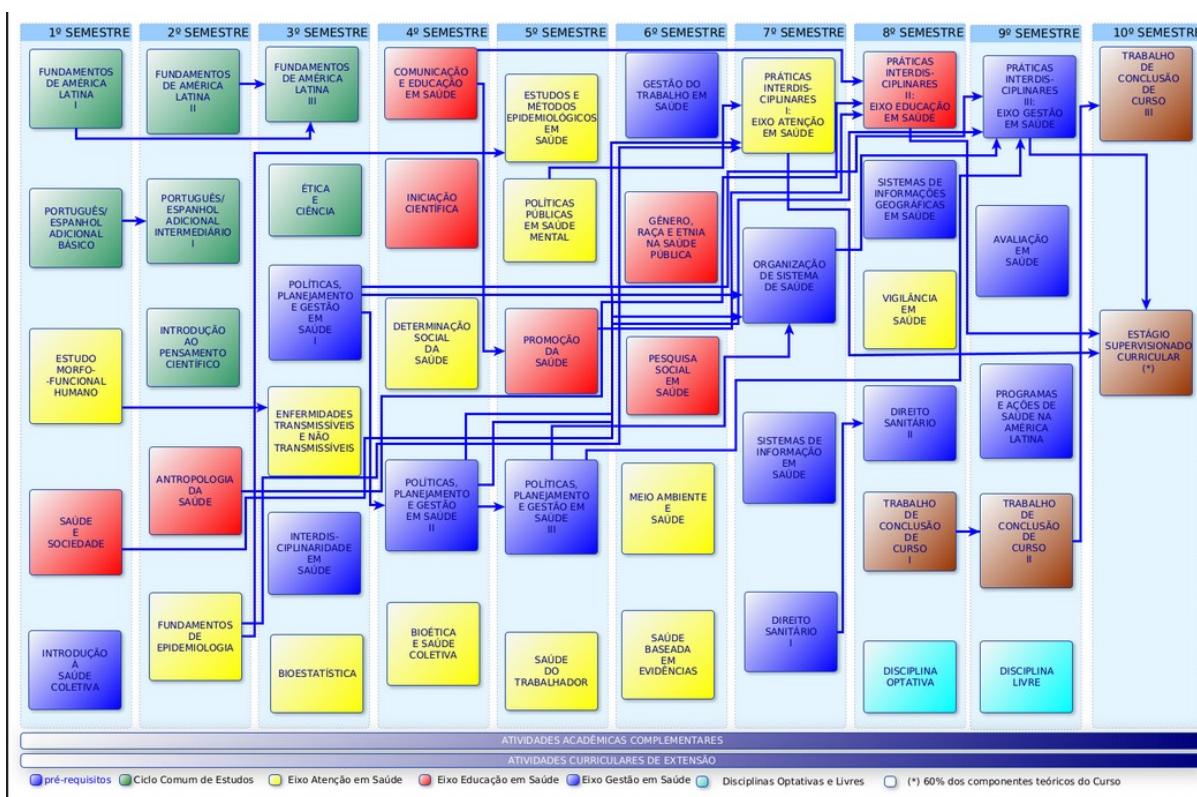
1º SEMESTRE
FUNDAMENTOS DE AMÉRICA LATINA I
PORTUGUÊS/ ESPANHOL ADICIONAL BÁSICO
ESTUDO MORFO-FUNCIONAL HUMANO
SAÚDE E SOCIEDADE
INTRODUÇÃO À SAÚDE COLETIVA

2º SEMESTRE
FUNDAMENTOS DE AMÉRICA LATINA II
PORTUGUÊS/ ESPANHOL ADICIONAL INTERMEDIÁRIO I
INTRODUÇÃO AO PENSAMENTO CIENTÍFICO
ANTROPOLOGIA DA SAÚDE
FUNDAMENTOS DE EPIDEMIOLOGIA

3º SEMESTRE
FUNDAMENTOS DE AMÉRICA LATINA III
ÉTICA E CIÊNCIA
POLÍTICAS, PLANEJAMENTO E GESTÃO EM SAÚDE I
ENFERMIDADES TRANSMISSÍVEIS E NÃO TRANSMISSÍVEIS
INTERDIS-CIPLINARIDADE EM SAÚDE
BIOESTATÍSTICA

4º SEMESTRE
COMUNICAÇÃO E EDUCAÇÃO EM SAÚDE
INICIAÇÃO CIENTÍFICA
DETERMINAÇÃO SOCIAL DA SAÚDE
POLÍTICAS, PLANEJAMENTO E GESTÃO EM SAÚDE II
BIOÉTICA E SAÚDE COLETIVA

5º SEMESTRE
ESTUDOS E MÉTODOS EPIDEMIOLÓGICOS EM SAÚDE
POLÍTICAS PÚBLICAS EM SAÚDE MENTAL
PROMOÇÃO DA SAÚDE
POLÍTICAS, PLANEJAMENTO E GESTÃO EM SAÚDE III
SAÚDE DO TRABALHADOR

6º SEMESTRE
GESTÃO DO TRABALHO EM SAÚDE
GÊNERO, RAÇA E ETNIA NA SAÚDE PÚBLICA
PESQUISA SOCIAL EM SAÚDE
MEIO AMBIENTE E SAÚDE
SAÚDE BASEADA EM EVIDÊNCIAS

7º SEMESTRE
PRÁTICAS INTERDIS-CIPLINARES I: EIXO ATENÇÃO EM SAÚDE
ORGANIZAÇÃO DE SISTEMA DE SAÚDE
SISTEMAS DE INFORMAÇÃO EM SAÚDE
DIREITO SANITÁRIO I

8º SEMESTRE
PRÁTICAS INTERDIS-CIPLINARES II: EIXO EDUCAÇÃO EM SAÚDE
SISTEMAS DE INFORMAÇÕES GEOGRÁFICAS EM SAÚDE
VIGILÂNCIA EM SAÚDE
DIREITO SANITÁRIO II
TRABALHO DE CONCLUSÃO DE CURSO I
DISCIPLINA OPTATIVA

9º SEMESTRE
PRÁTICAS INTERDIS-CIPLINARES III: EIXO GESTÃO EM SAÚDE
AVALIAÇÃO EM SAÚDE
PROGRAMAS E AÇÕES DE SAÚDE NA AMÉRICA LATINA
TRABALHO DE CONCLUSÃO DE CURSO II
DISCIPLINA LIVRE

10º SEMESTRE
TRABALHO DE CONCLUSÃO DE CURSO III
ESTÁGIO SUPERVISIONADO CURRICULAR (*)

ATIVIDADES ACADÊMICAS COMPLEMENTARES
ATIVIDADES CURRICULARES DE EXTENSÃO

pré-requisitos Ciclo Comum de Estudos Eixo Atenção em Saúde Eixo Educação em Saúde Eixo Gestão em Saúde Disciplinas Optativas e Livres (*) 60% dos componentes teóricos do Curso